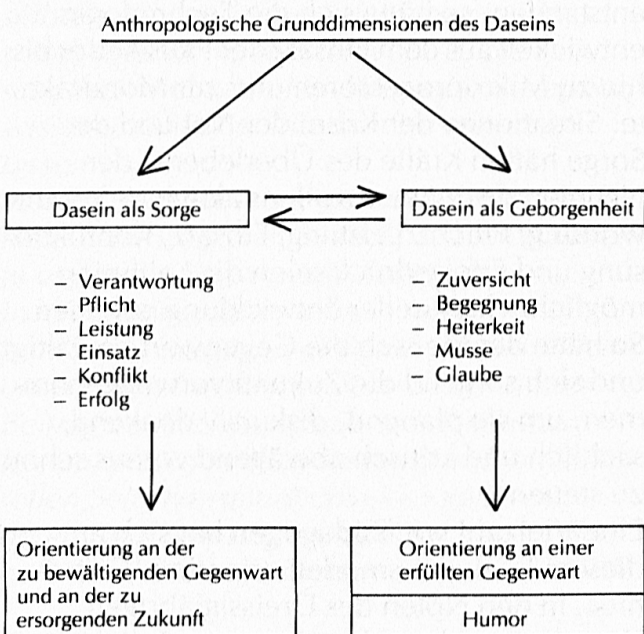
Anthropologische Grunddimensionen des Daseins

Dasein als Sorge

Dasein als Geborgenheit

– Verantwortung
– Pflicht
– Leistung
– Einsatz
– Konflikt
– Erfolg

– Zuversicht
– Begegnung
– Heiterkeit
– Musse
– Glaube

Orientierung an der zu bewältigenden Gegenwart und an der zu ersorgenden Zukunft

Orientierung an einer erfüllten Gegenwart

Humor